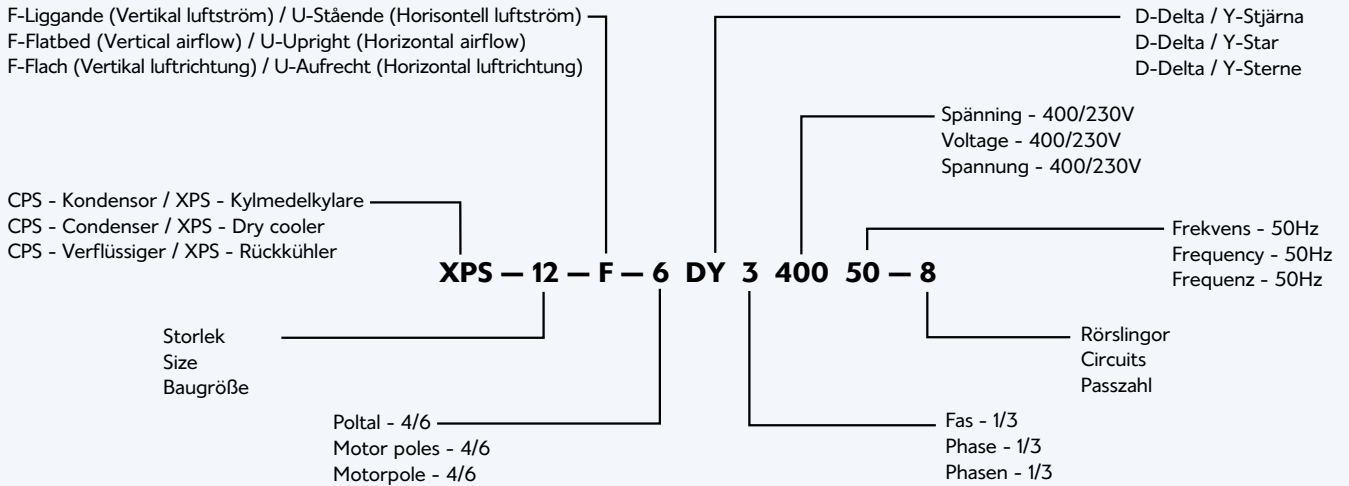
F-Liggande (Vertikal luftström) / U-Stående (Horisontell luftström)
F-Flatbed (Vertical airflow) / U-Upright (Horizontal airflow)
F-Flach (Vertikal luftrichtung) / U-Aufrecht (Horizontal luftrichtung)

D-Delta / Y-Stjärna
D-Delta / Y-Star
D-Delta / Y-Sterne

Spänning - 400/230V
Voltage - 400/230V
Spannung - 400/230V

CPS - Kondensor / XPS - Kylmedelkylare
CPS - Condenser / XPS - Dry cooler
CPS - Verflüssiger / XPS - Rückkühler

Frekvens - 50Hz
Frequency - 50Hz
Frequenz - 50Hz

XPS — 12 — F — 6 DY 3 400 50 — 8

Storlek
Size
Baugröße

Rörslingor
Circuits
Passzahl

Poltal - 4/6
Motor poles - 4/6
Motorpole - 4/6

Fas - 1/3
Phase - 1/3
Phasen - 1/3